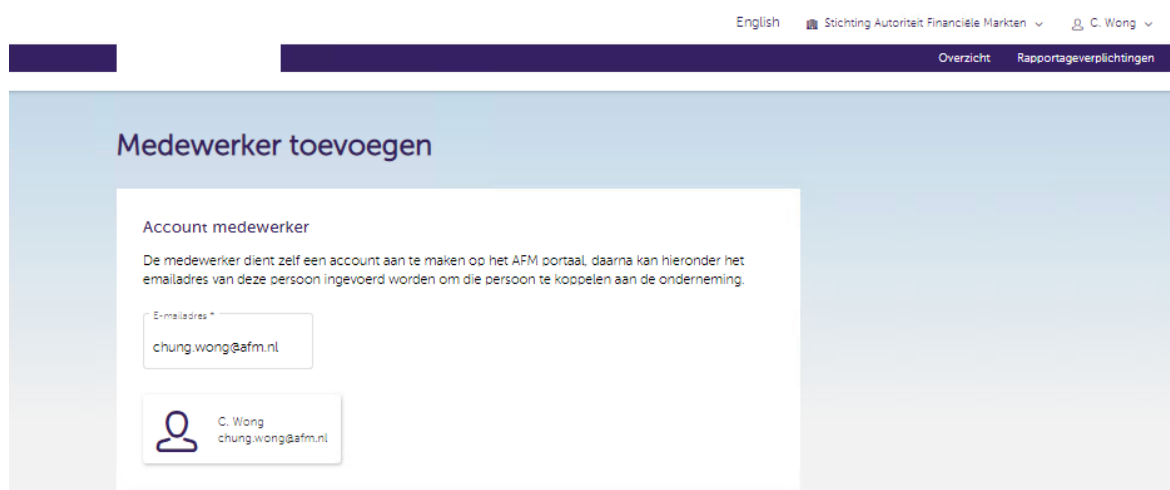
English Stichting Autoriteit Financiële Markten C. Wong

Overzicht Rapportageverplichtingen

Medewerker toevoegen

Account medewerker

De medewerker dient zelf een account aan te maken op het AFM portaal, daarna kan hieronder het emailadres van deze persoon ingevoerd worden om die persoon te koppelen aan de onderneming.

E-mailadres *

chung.wong@afm.nl

C. Wong
chung.wong@afm.nl